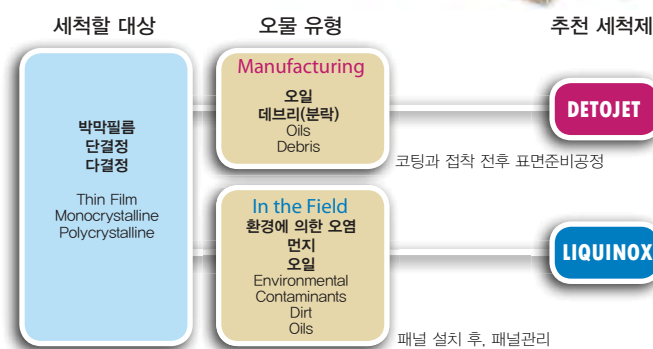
세척할 대상

박막필름
단결정
다결정

Thin Film
Monocrystalline
Polycrystalline

오물 유형

Manufacturing
오일
데브리(분락)
Oils
Debris

In the Field
환경에 의한 오염
먼지
오일
Environmental Contaminants
Dirt
Oils

추천 세척제

DETOJET
코팅과 접착 전후 표면준비공정

LIQUINOX
패널 설치 후, 패널관리